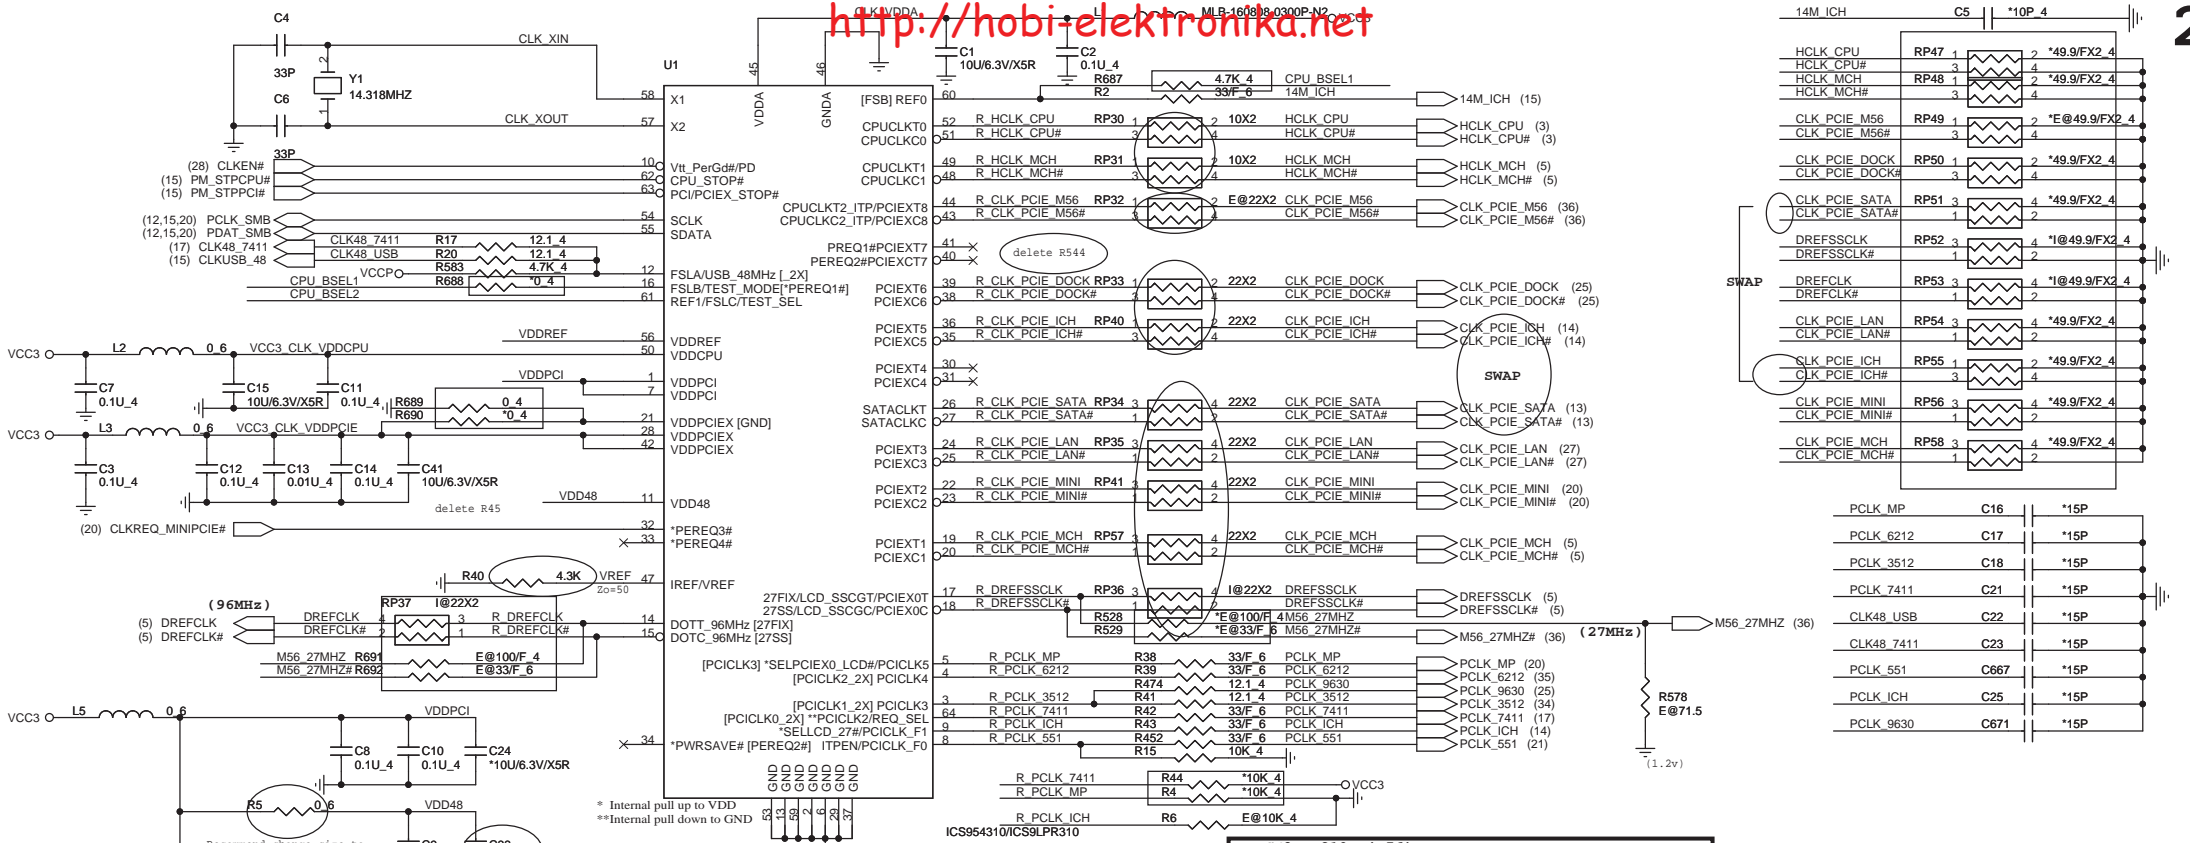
http://hobi-elektronika.net

C4
CLK_XIN
33P
Y1
14.318MHZ
C6
CLK_XOUT
33P
(28) CLKEN#
(15) PM_STPCPU#
(15) PM_STPPCI#
(12,15,20) PCLK_SMB
(12,15,20) PDAT_SMB
(17) CLK48_7411
(15) CLKUSB_48
CLK48_7411 R17 12.1_4
CLK48_USB R20 12.1_4
R583 4.7K_4
VCCP R688 *0_4
CPU_BSEL1
CPU_BSEL2
VDDREF
VCC3 L2 0_6 VCC3_CLK_VDDCPU
C7 0.1U_4
C15 10U/6.3V/X5R
C11 0.1U_4
VDDPCI
R689 0_4
R690 *0_4
VCC3 L3 0_6 VCC3_CLK_VDDPCIE
C3 0.1U_4
C12 0.1U_4
C13 0.01U_4
C14 0.1U_4
C41 10U/6.3V/X5R
VDD48
delete R45
(20) CLKREQ_MINIPCIE#
R40 4.3K VREF
Zo=50
(96MHz)
RP37 I@22X2
(5) DREFCLK DREFCLK R_DREFCLK
(5) DREFCLK# DREFCLK# R_DREFCLK#
M56_27MHZ R691 E@100/F_4
M56_27MHZ# R692 E@33/F_6
VCC3 L5 0_6
VDDPCI
C8 0.1U_4
C10 0.1U_4
C24 *10U/6.3V/X5R
R5 0_6 VDD48
U1
CLK_VDDA
45 46
VDDA GNDA
58 X1
57 X2
10 Vtt_PerGd#/PD
62 CPU_STOP#
63 PCI/PCIEX_STOP#
54 SCLK
55 SDATA
12 FSLA/USB_48MHz [_2X]
16 FSLB/TEST_MODE[*PEREQ1#]
61 REF1/FSLC/TEST_SEL
56 VDDREF
50 VDDCPU
1 VDDPCI
7 VDDPCI
21 VDDPCIEX [GND]
28 VDDPCIEX
42 VDDPCIEX
11 VDD48
32 *PEREQ3#
33 *PEREQ4#
47 IREF/VREF
14 DOTT_96MHz [27FIX]
15 DOTC_96MHz [27SS]
34 *PWRSAVE# [PEREQ2#]
[FSB] REF0 60
CPUCLKT0 52
CPUCLKC0 51
CPUCLKT1 49
CPUCLKC1 48
CPUCLKT2_ITP/PCIEXT8 44
CPUCLKC2_ITP/PCIEXC8 43
PREQ1#PCIEXT7 41
PREQ2#PCIEXCT7 40
PCIEXT6 39
PCIEXC6 38
PCIEXT5 36
PCIEXC5 35
PCIEXT4 30
PCIEXC4 31
SATACLKT 26
SATACLKC 27
PCIEXT3 24
PCIEXC3 25
PCIEXT2 22
PCIEXC2 23
PCIEXT1 19
PCIEXC1 20
27FIX/LCD_SSCGT/PCIEX0T 17
27SS/LCD_SSCGP/PCIEX0C 18
[PCICLK3] *SELPCIEX0_LCD#/PCICLK5 5
[PCICLK2_2X] PCICLK4 4
[PCICLK1_2X] PCICLK3 3
[PCICLK0_2X] **PCICLK2/REQ_SEL 64
*SELLCD_27#/PCICLK_F1 9
ITPEN/PCICLK_F0 8
GND GND GND GND GND GND GND
53 13 59 2 6 29 37
* Internal pull up to VDD
**Internal pull down to GND
ICS954310/ICS9LPR310
C1 10U/6.3V/X5R
L1 MLB-160808-0300P-N2 VCC3
C2 0.1U_4
R687 4.7K_4 CPU_BSEL1
R2 33/F_6 14M_ICH
14M_ICH (15)
R_HCLK_CPU RP30 10X2 HCLK_CPU HCLK_CPU (3)
R_HCLK_CPU# HCLK_CPU# HCLK_CPU# (3)
R_HCLK_MCH RP31 10X2 HCLK_MCH HCLK_MCH (5)
R_HCLK_MCH# HCLK_MCH# HCLK_MCH# (5)
R_CLK_PCIE_M56 RP32 E@22X2 CLK_PCIE_M56 CLK_PCIE_M56 (36)
R_CLK_PCIE_M56# CLK_PCIE_M56# CLK_PCIE_M56# (36)
delete R544
R_CLK_PCIE_DOCK RP33 22X2 CLK_PCIE_DOCK CLK_PCIE_DOCK (25)
R_CLK_PCIE_DOCK# CLK_PCIE_DOCK# CLK_PCIE_DOCK# (25)
R_CLK_PCIE_ICH RP40 22X2 CLK_PCIE_ICH CLK_PCIE_ICH (14)
R_CLK_PCIE_ICH# CLK_PCIE_ICH# CLK_PCIE_ICH# (14)
SWAP
R_CLK_PCIE_SATA RP34 22X2 CLK_PCIE_SATA CLK_PCIE_SATA (13)
R_CLK_PCIE_SATA# CLK_PCIE_SATA# CLK_PCIE_SATA# (13)
R_CLK_PCIE_LAN RP35 22X2 CLK_PCIE_LAN CLK_PCIE_LAN (27)
R_CLK_PCIE_LAN# CLK_PCIE_LAN# CLK_PCIE_LAN# (27)
R_CLK_PCIE_MINI RP41 22X2 CLK_PCIE_MINI CLK_PCIE_MINI (20)
R_CLK_PCIE_MINI# CLK_PCIE_MINI# CLK_PCIE_MINI# (20)
R_CLK_PCIE_MCH RP57 22X2 CLK_PCIE_MCH CLK_PCIE_MCH (5)
R_CLK_PCIE_MCH# CLK_PCIE_MCH# CLK_PCIE_MCH# (5)
R_DREFSSCLK RP36 I@22X2 DREFSSCLK DREFSSCLK (5)
R_DREFSSCLK# DREFSSCLK# DREFSSCLK# (5)
R528 *E@100/F_4 M56_27MHZ M56_27MHZ (36)
R529 *E@33/F_6 M56_27MHZ# M56_27MHZ# (36)
(27MHz)
R578 E@71.5
(1.2v)
R_PCLK_MP R38 33/F_6 PCLK_MP PCLK_MP (20)
R_PCLK_6212 R39 33/F_6 PCLK_6212 PCLK_6212 (35)
R474 12.1_4 PCLK_9630 PCLK_9630 (25)
R_PCLK_3512 R41 12.1_4 PCLK_3512 PCLK_3512 (34)
R_PCLK_7411 R42 33/F_6 PCLK_7411 PCLK_7411 (17)
R_PCLK_ICH R43 33/F_6 PCLK_ICH PCLK_ICH (14)
R_PCLK_551 R452 33/F_6 PCLK_551 PCLK_551 (21)
R15 10K_4
R_PCLK_7411 R44 *10K_4 VCC3
R_PCLK_MP R4 *10K_4
R_PCLK_ICH R6 E@10K_4
14M_ICH C5 *10P_4
HCLK_CPU RP47 *49.9/FX2_4
HCLK_CPU#
HCLK_MCH RP48 *49.9/FX2_4
HCLK_MCH#
CLK_PCIE_M56 RP49 *E@49.9/FX2_4
CLK_PCIE_M56#
CLK_PCIE_DOCK RP50 *49.9/FX2_4
CLK_PCIE_DOCK#
CLK_PCIE_SATA RP51 *49.9/FX2_4
CLK_PCIE_SATA#
DREFSSCLK RP52 *I@49.9/FX2_4
DREFSSCLK#
SWAP
DREFCLK RP53 *I@49.9/FX2_4
DREFCLK#
CLK_PCIE_LAN RP54 *49.9/FX2_4
CLK_PCIE_LAN#
CLK_PCIE_ICH RP55 *49.9/FX2_4
CLK_PCIE_ICH#
CLK_PCIE_MINI RP56 *49.9/FX2_4
CLK_PCIE_MINI#
CLK_PCIE_MCH RP58 *49.9/FX2_4
CLK_PCIE_MCH#
PCLK_MP C16 *15P
PCLK_6212 C17 *15P
PCLK_3512 C18 *15P
PCLK_7411 C21 *15P
CLK48_USB C22 *15P
CLK48_7411 C23 *15P
PCLK_551 C667 *15P
PCLK_ICH C25 *15P
PCLK_9630 C671 *15P